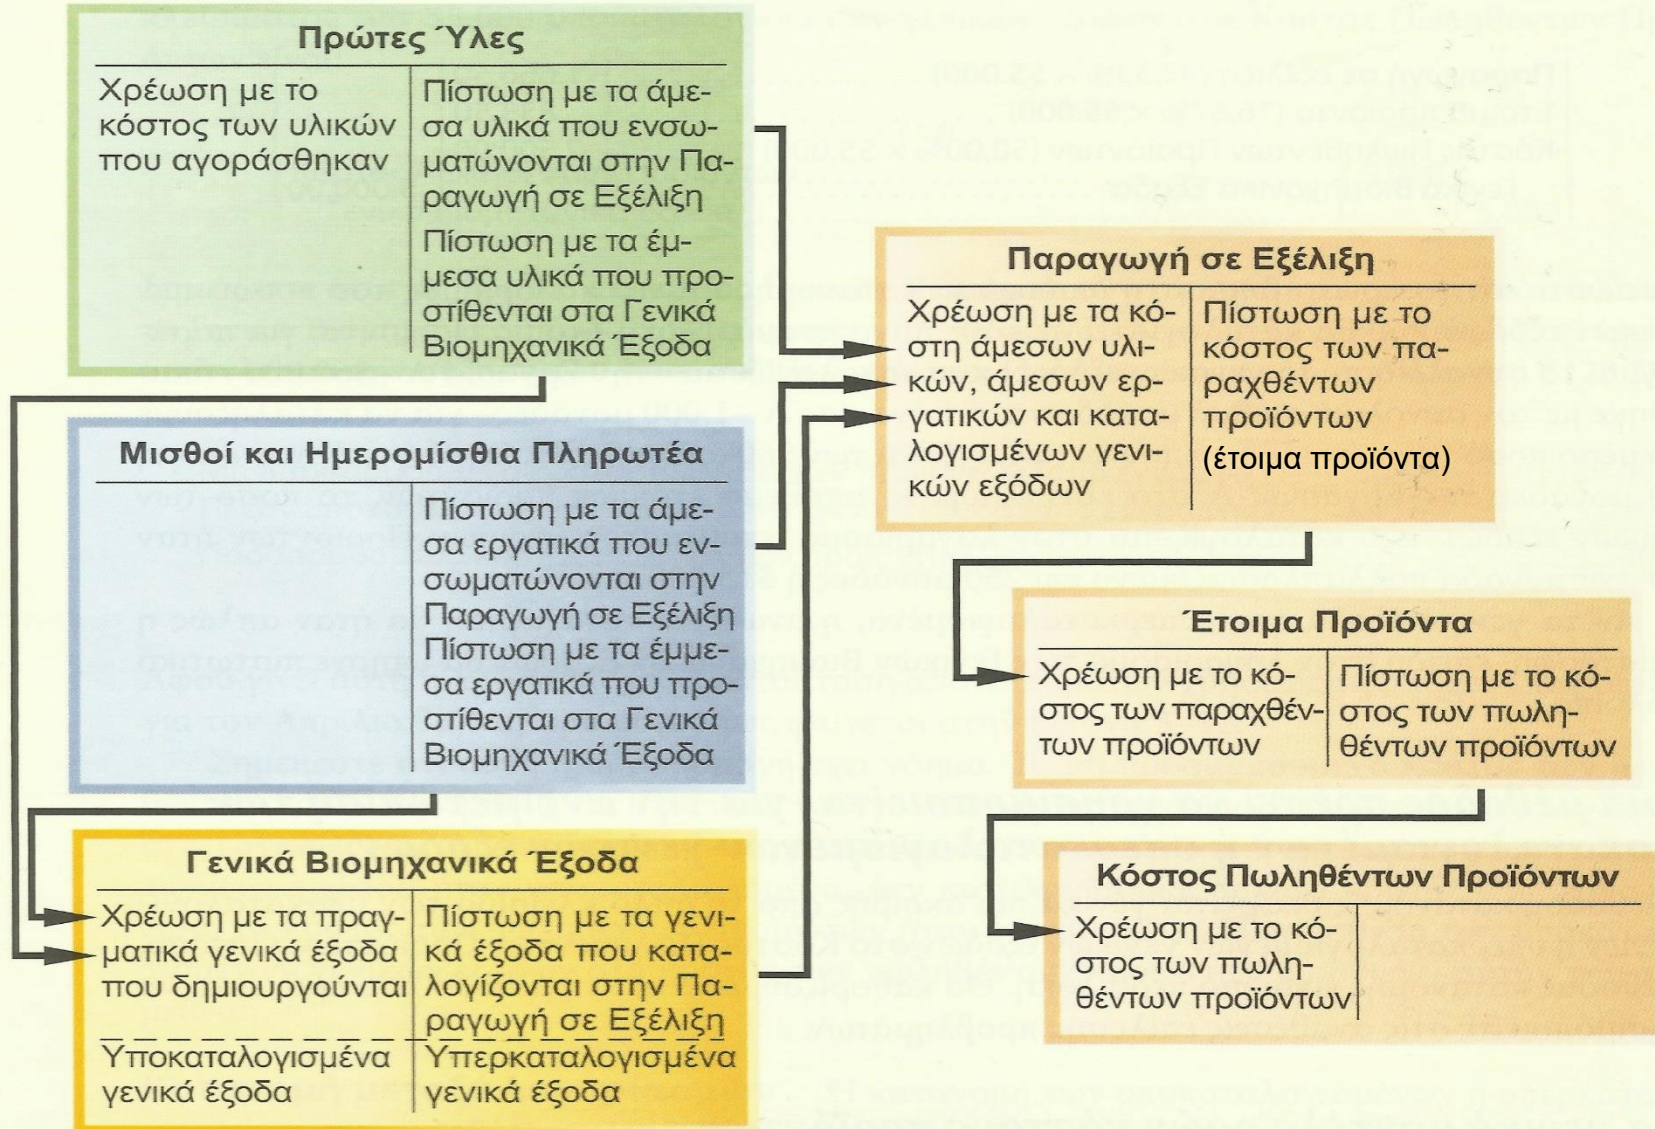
Πρώτες Ύλες

| Χρέωση με το κόστος των υλικών που αγοράσθηκαν | Πίστωση με τα άμεσα υλικά που ενσωματώνονται στην Παραγωγή σε Εξέλιξη<br>Πίστωση με τα έμμεσα υλικά που προστίθενται στα Γενικά Βιομηχανικά Έξοδα |
|---|---|

Μισθοί και Ημερομίσθια Πληρωτέα

| | Πίστωση με τα άμεσα εργατικά που ενσωματώνονται στην Παραγωγή σε Εξέλιξη<br>Πίστωση με τα έμμεσα εργατικά που προστίθενται στα Γενικά Βιομηχανικά Έξοδα |
|---|---|

Γενικά Βιομηχανικά Έξοδα

| Χρέωση με τα πραγματικά γενικά έξοδα που δημιουργούνται | Πίστωση με τα γενικά έξοδα που καταλογίζονται στην Παραγωγή σε Εξέλιξη |
|---|---|
| Υποκαταλογισμένα γενικά έξοδα | Υπερκαταλογισμένα γενικά έξοδα |

Παραγωγή σε Εξέλιξη

| Χρέωση με τα κόστη άμεσων υλικών, άμεσων εργατικών και καταλογισμένων γενικών εξόδων | Πίστωση με το κόστος των παραχθέντων προϊόντων (έτοιμα προϊόντα) |
|---|---|

Έτοιμα Προϊόντα

| Χρέωση με το κόστος των παραχθέντων προϊόντων | Πίστωση με το κόστος των πωληθέντων προϊόντων |
|---|---|

Κόστος Πωληθέντων Προϊόντων

| Χρέωση με το κόστος των πωληθέντων προϊόντων | |
|---|---|